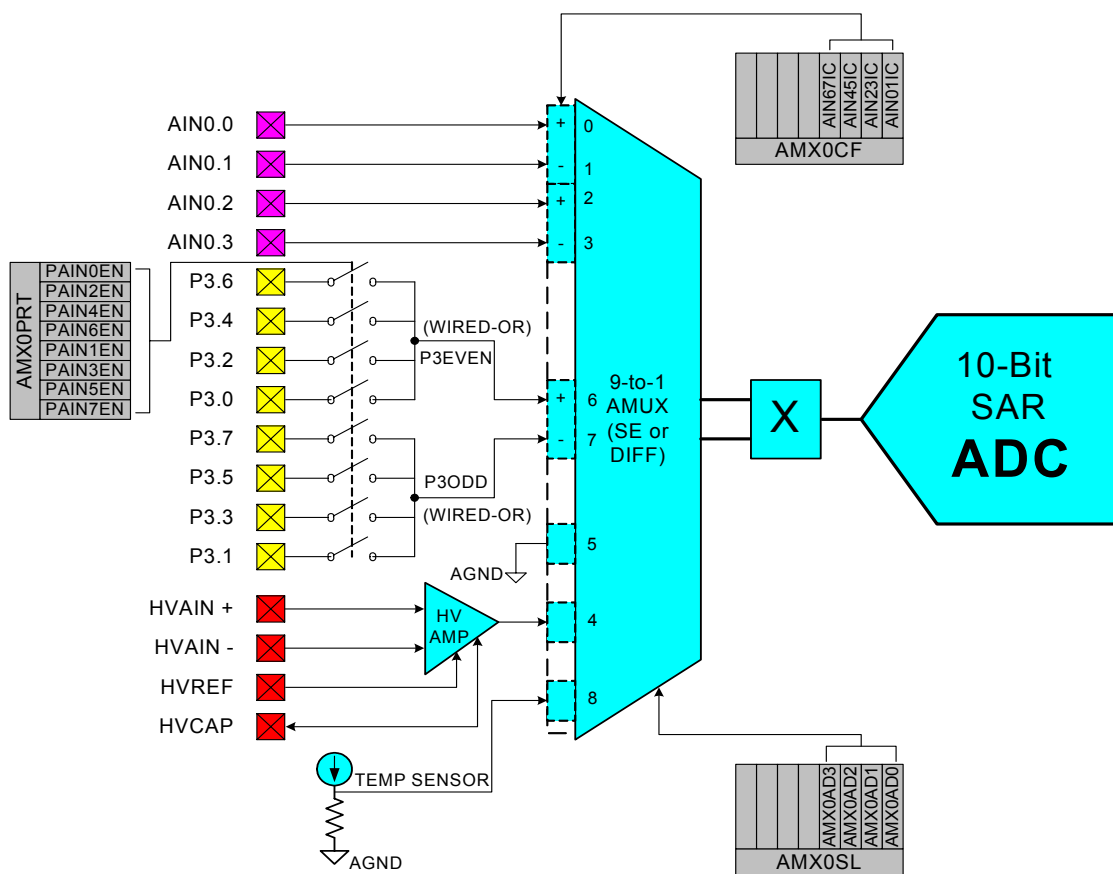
AIN67IC
AIN45IC
AIN23IC
AIN01IC
AMX0CF

AIN0.0
AIN0.1
AIN0.2
AIN0.3

AMX0PRT
PAIN0EN
PAIN2EN
PAIN4EN
PAIN6EN
PAIN1EN
PAIN3EN
PAIN5EN
PAIN7EN

P3.6
P3.4
P3.2
P3.0
P3.7
P3.5
P3.3
P3.1

(WIRED-OR)
P3EVEN
P3ODD
(WIRED-OR)

+ 0
- 1
+ 2
- 3
+ 6
- 7
5
4
8

9-to-1
AMUX
(SE or
DIFF)

X

10-Bit
SAR
ADC

AGND

HVAIN +
HVAIN -
HVREF
HVCAP

HV
AMP

TEMP SENSOR
AGND

AMX0AD3
AMX0AD2
AMX0AD1
AMX0AD0
AMX0SL